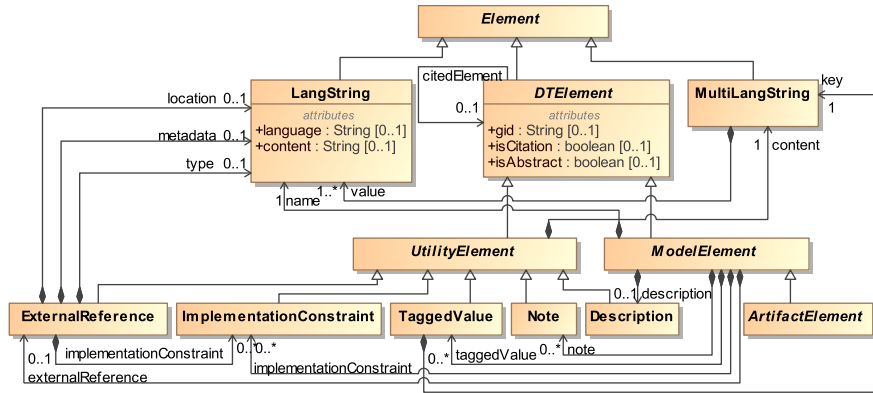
Element

LangString
attributes
+language : String [0..1]
+content : String [0..1]

citedElement
0..1

DTElement
attributes
+gid : String [0..1]
+isCitation : boolean [0..1]
+isAbstract : boolean [0..1]

MultiLangString

key
1

1 content

location 0..1
metadata 0..1
type 0..1

1 name
1..* value

UtilityElement

ModelElement

ExternalReference

ImplementationConstraint

TaggedValue

Note

Description

ArtifactElement

0..1 description

0..1 implementationConstraint
0..* 0..*
implementationConstraint
0..* taggedValue
0..* note
externalReference